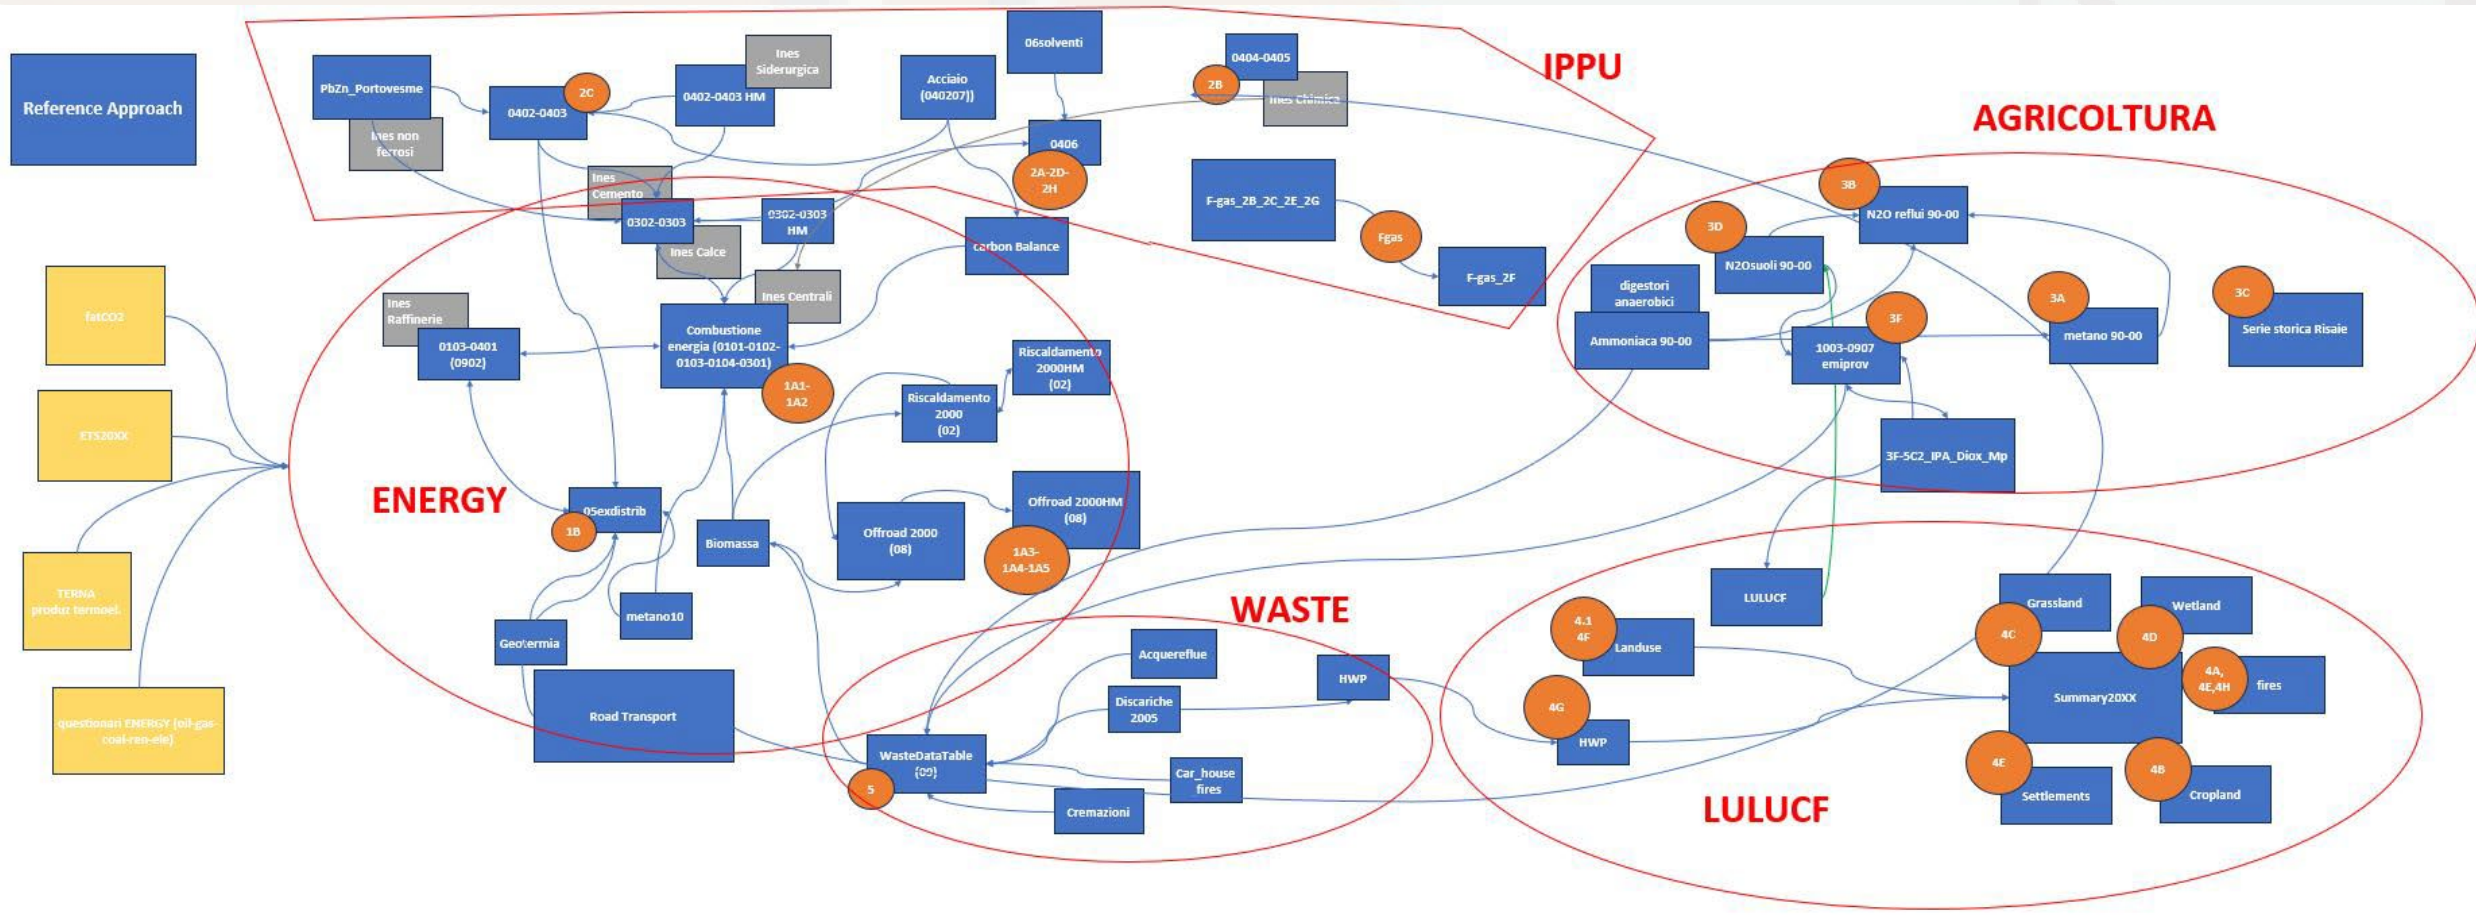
Reference Approach

IPPU

PbZn_Portovesme

Ines non ferrosi

0402-0403

2C

0402-0403 HM

Ines Siderurgica

Acciaio (040207))

06solventi

0404-0405

2B

Ines Chimica

0406

2A-2D-2H

Ines Cemento

0302-0303

0302-0303 HM

Ines Calce

Ines Centrali

Carbon Balance

F-gas_2B_2C_2E_2G

Fgas

F-gas_2F

AGRICOLTURA

3B

N2O reflui 90-00

3D

N2Osuoli 90-00

digestori anaerobici

Ammoniaca 90-00

3F

1003-0907 emiprov

3A

metano 90-00

3C

Serie storica Risaie

3F-5C2_IPA_Diox_Mp

fatCO2

ETS20XX

TERNA produz termoel.

questionari ENERGY (oil-gas-coal-ren-ele)

Ines Raffinerie

0103-0401 (0902)

Combustione energia (0101-0102-0103-0104-0301)

1A1-1A2

Riscaldamento 2000HM (02)

Riscaldamento 2000 (02)

ENERGY

05exdistrib

1B

Biomassa

Offroad 2000 (08)

Offroad 2000HM (08)

1A3-1A4-1A5

metano10

Geotermia

Road Transport

WASTE

Acquereflue

HWP

Discariche 2005

WasteDataTable (09)

5

Car_house fires

Cremazioni

LULUCF

4.1 4F

Landuse

4G

HWP

Grassland

4C

Wetland

4D

4A, 4E,4H

fires

Summary20XX

4E

Settlements

4B

Cropland

LULUCF